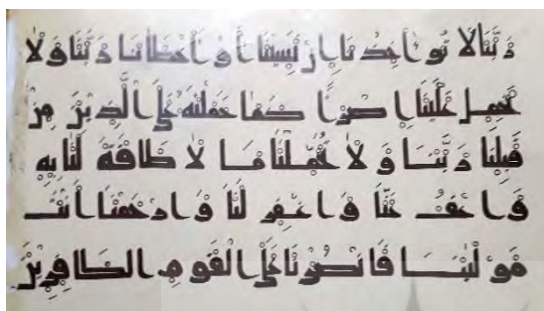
رَبَّنَا لَا تُؤَاخِذْنَا إِن نَّسِينَا أَوْ أَخْطَأْنَا رَبَّنَا وَلَا تَحْمِلْ عَلَيْنَا إِصْرًا كَمَا حَمَلْتَهُ عَلَى الَّذِينَ مِن قَبْلِنَا رَبَّنَا وَلَا تُحَمِّلْنَا مَا لَا طَاقَةَ لَنَا بِهِ وَاعْفُ عَنَّا وَاغْفِرْ لَنَا وَارْحَمْنَا أَنتَ مَوْلَانَا فَانصُرْنَا عَلَى الْقَوْمِ الْكَافِرِينَ